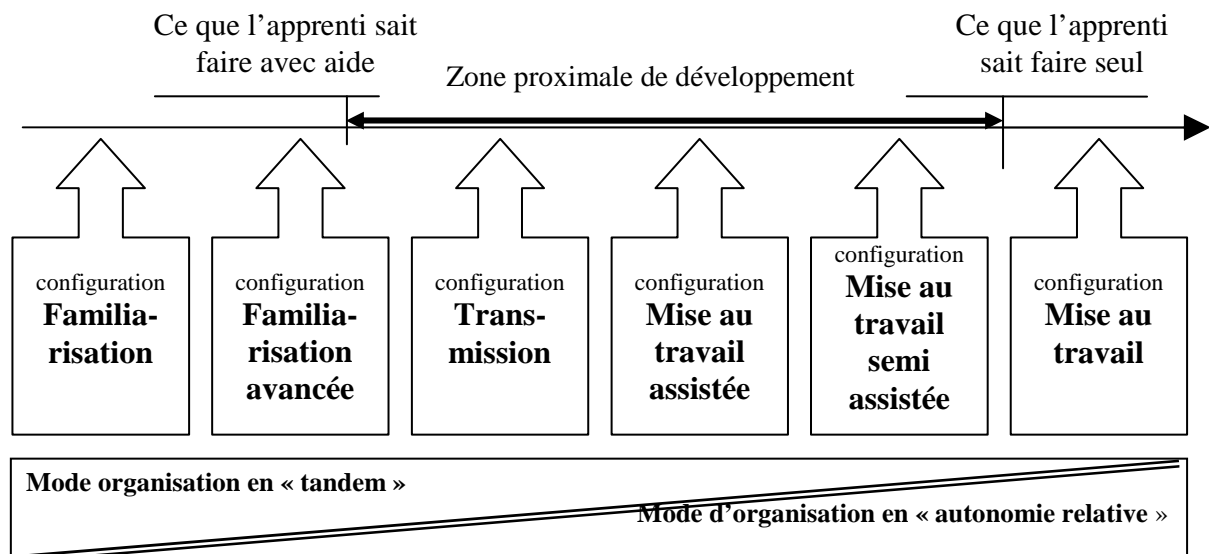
Ce que l'apprenti sait faire avec aide

Zone proximale de développement

Ce que l'apprenti sait faire seul

configuration **Familiarisation**

configuration **Familiarisation avancée**

configuration **Transmission**

configuration **Mise au travail assistée**

configuration **Mise au travail semi assistée**

configuration **Mise au travail**

**Mode organisation en « tandem »**

**Mode d'organisation en « autonomie relative** »